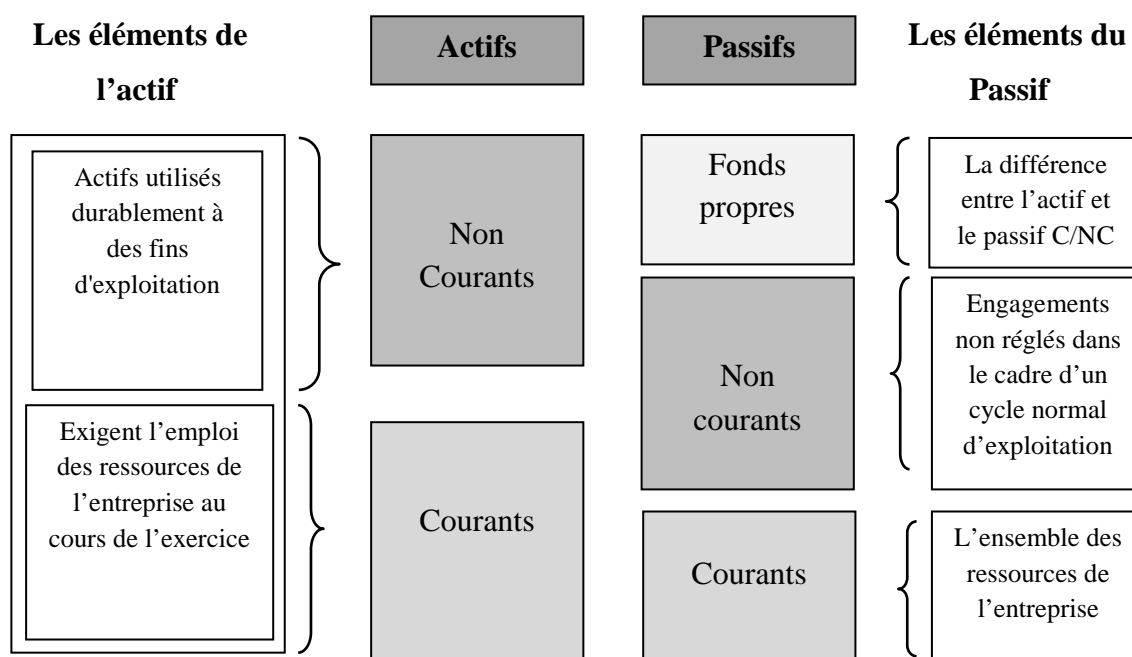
Les éléments de l'actif

Actifs

Passifs

Les éléments du Passif

Actifs utilisés durablement à des fins d'exploitation

Non Courants

Fonds propres

La différence entre l'actif et le passif C/NC

Non courants

Engagements non réglés dans le cadre d'un cycle normal d'exploitation

Exigent l'emploi des ressources de l'entreprise au cours de l'exercice

Courants

Courants

L'ensemble des ressources de l'entreprise